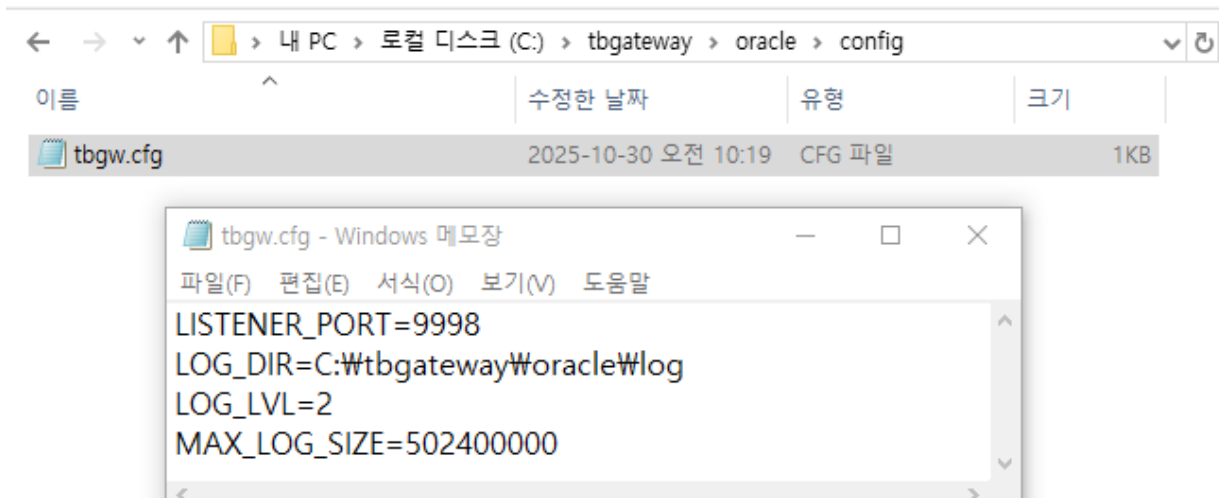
내 PC > 로컬 디스크 (C:) > tbgateway > oracle > config

| 이름 | 수정한 날짜 | 유형 | 크기 |
|---|---|---|---|
| tbgw.cfg | 2025-10-30 오전 10:19 | CFG 파일 | 1KB |

tbgw.cfg - Windows 메모장

파일(F) 편집(E) 서식(O) 보기(V) 도움말

LISTENER_PORT=9998
LOG_DIR=C:₩tbgateway₩oracle₩log
LOG_LVL=2
MAX_LOG_SIZE=502400000